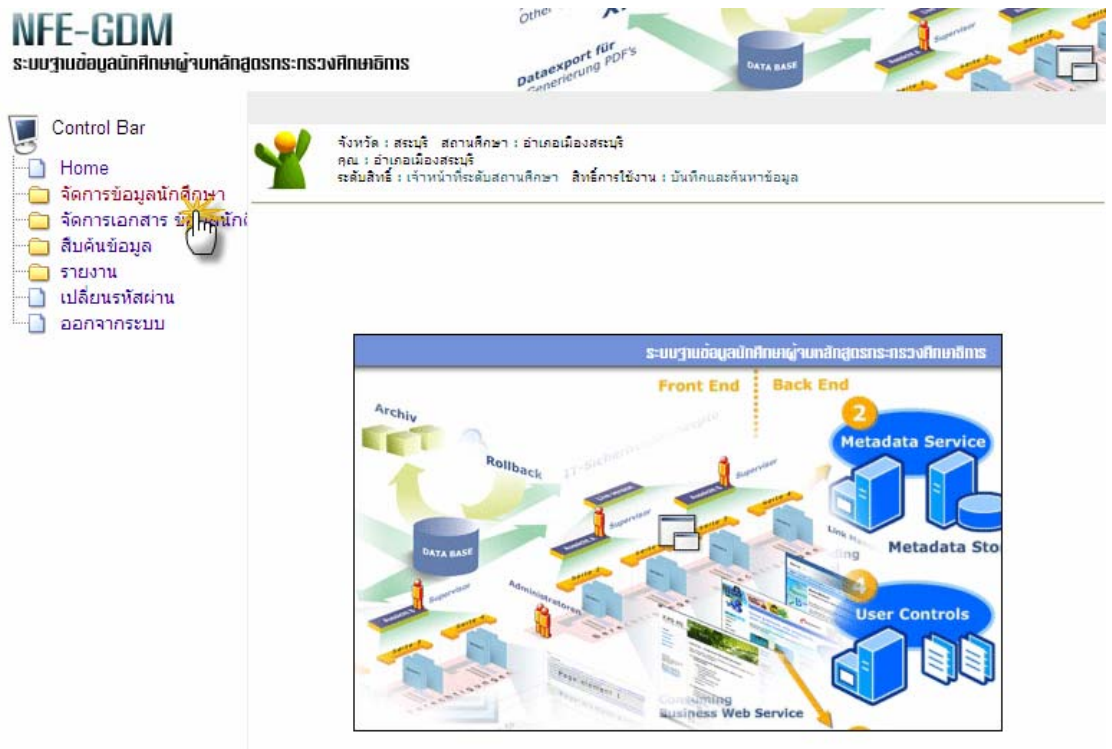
NFE-GDM
ระบบฐานข้อมูลนักศึกษาผู้จบหลักสูตรกระทรวงศึกษาธิการ

Other
Dataexport für Generierung PDF's
DATA BASE
Supervisor

Control Bar
Home
จัดการข้อมูลนักศึกษา
จัดการเอกสาร ข้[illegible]นัก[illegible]
สืบค้นข้อมูล
รายงาน
เปลี่ยนรหัสผ่าน
ออกจากระบบ

จังหวัด : สระบุรี สถานศึกษา : อำเภอเมืองสระบุรี
คุณ : อำเภอเมืองสระบุรี
ระดับสิทธิ์ : เจ้าหน้าที่ระดับสถานศึกษา สิทธิ์การใช้งาน : บันทึกและค้นหาข้อมูล

ระบบฐานข้อมูลนักศึกษาผู้จบหลักสูตรกระทรวงศึกษาธิการ
Front End
Back End
Archiv
Rollback
2
Metadata Service
Supervisor
DATA BASE
Administratoren
Metadata Sto
4
User Controls
Consuming
Business Web Service